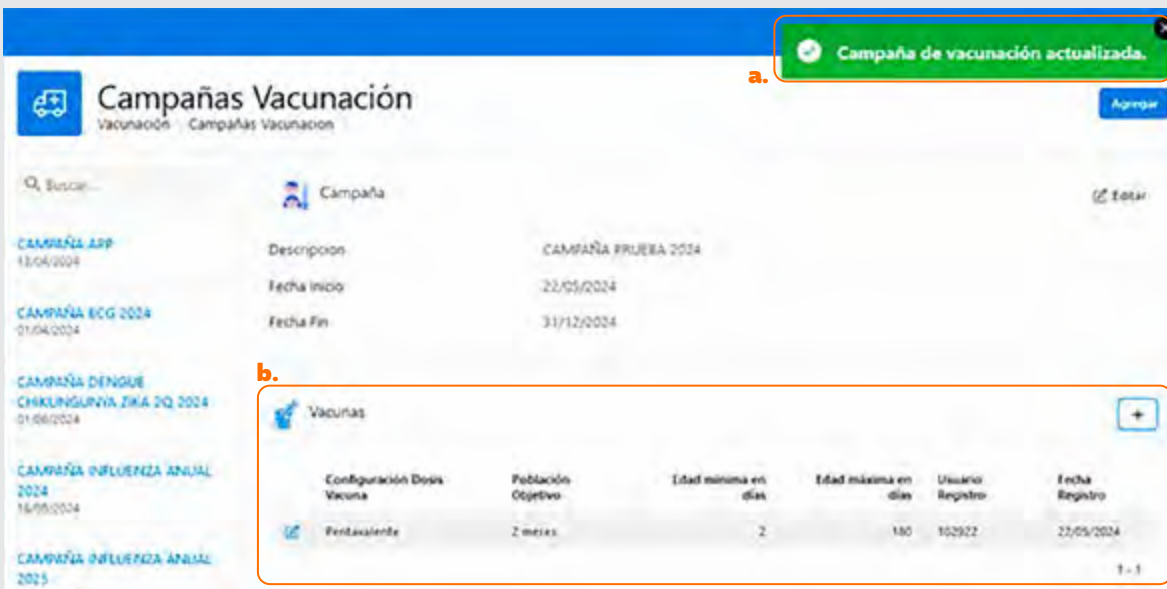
Campaña de vacunación actualizada.

a.

Campañas Vacunación

Vacunación Campañas Vacunacion

Agregar

Buscar...

CAMPAÑA APP
13/06/2024

CAMPAÑA ECG 2024
01/04/2024

CAMPAÑA DENGUE CHIKUNGUNYA ZIKA 2Q 2024
01/06/2024

CAMPAÑA INFLUENZA ANUAL 2024
16/05/2024

CAMPAÑA INFLUENZA ANUAL 2025

Campaña

Editar

Descripcion CAMPAÑA PRUEBA 2024

Fecha Inicio 22/05/2024

Fecha Fin 31/12/2024

b.

Vacunas

+

| | Configuración Dosis Vacuna | Población Objetivo | Edad mínima en días | Edad máxima en días | Usuario Registro | Fecha Registro |
|---|---|---|---|---|---|---|
| | Pentavalente | 2 meses | 2 | 180 | 102922 | 22/05/2024 |

1 - 1